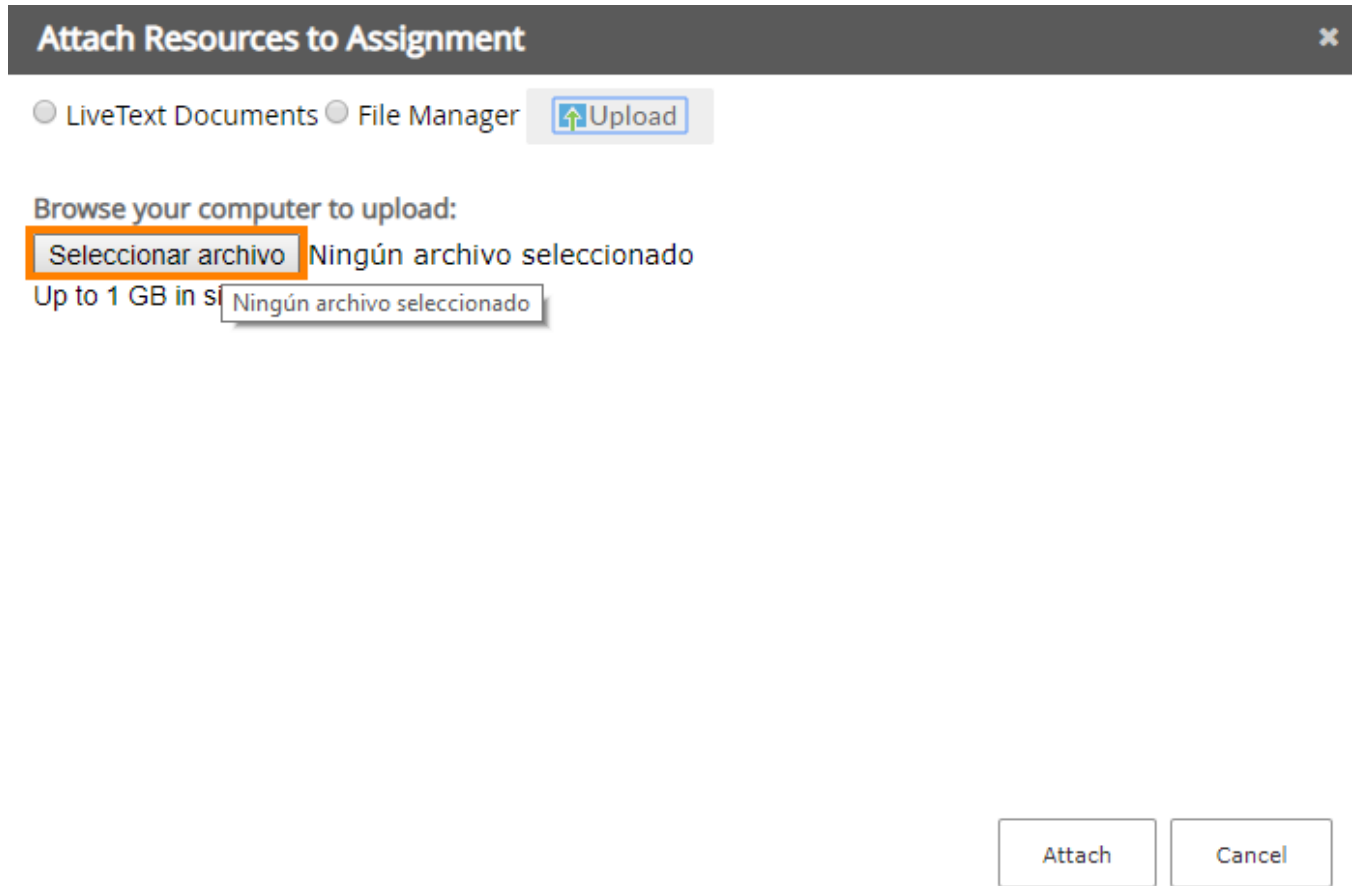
Attach Resources to Assignment ×

LiveText Documents File Manager Upload

Browse your computer to upload:

Seleccionar archivo Ningún archivo seleccionado

Up to 1 GB in si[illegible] Ningún archivo seleccionado

Attach Cancel